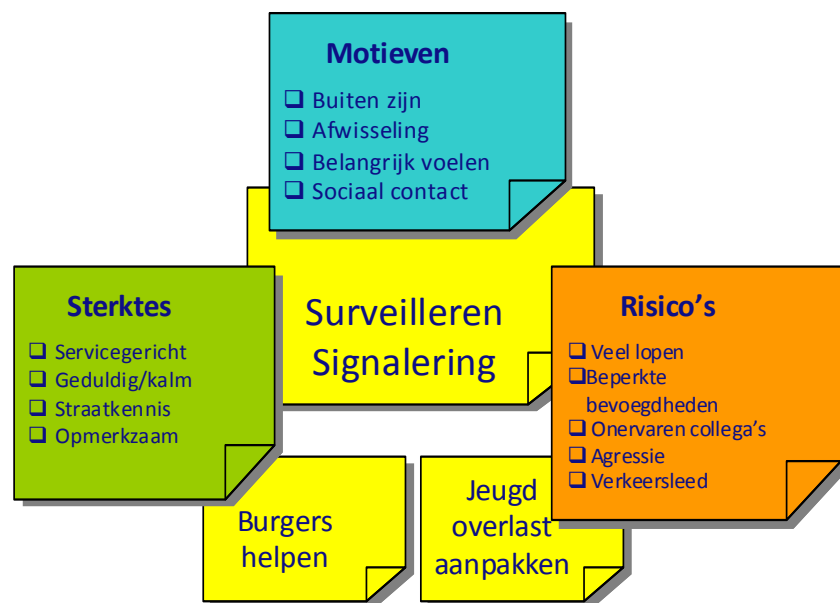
Motieven
❑ Buiten zijn
❑ Afwisseling
❑ Belangrijk voelen
❑ Sociaal contact

Sterktes
❑ Servicegericht
❑ Geduldig/kalm
❑ Straatkennis
❑ Opmerkzaam

Surveilleren
Signalering

Risico's
❑ Veel lopen
❑ Beperkte bevoegdheden
❑ Onervaren collega's
❑ Agressie
❑ Verkeersleed

Burgers helpen

Jeugd overlast aanpakken